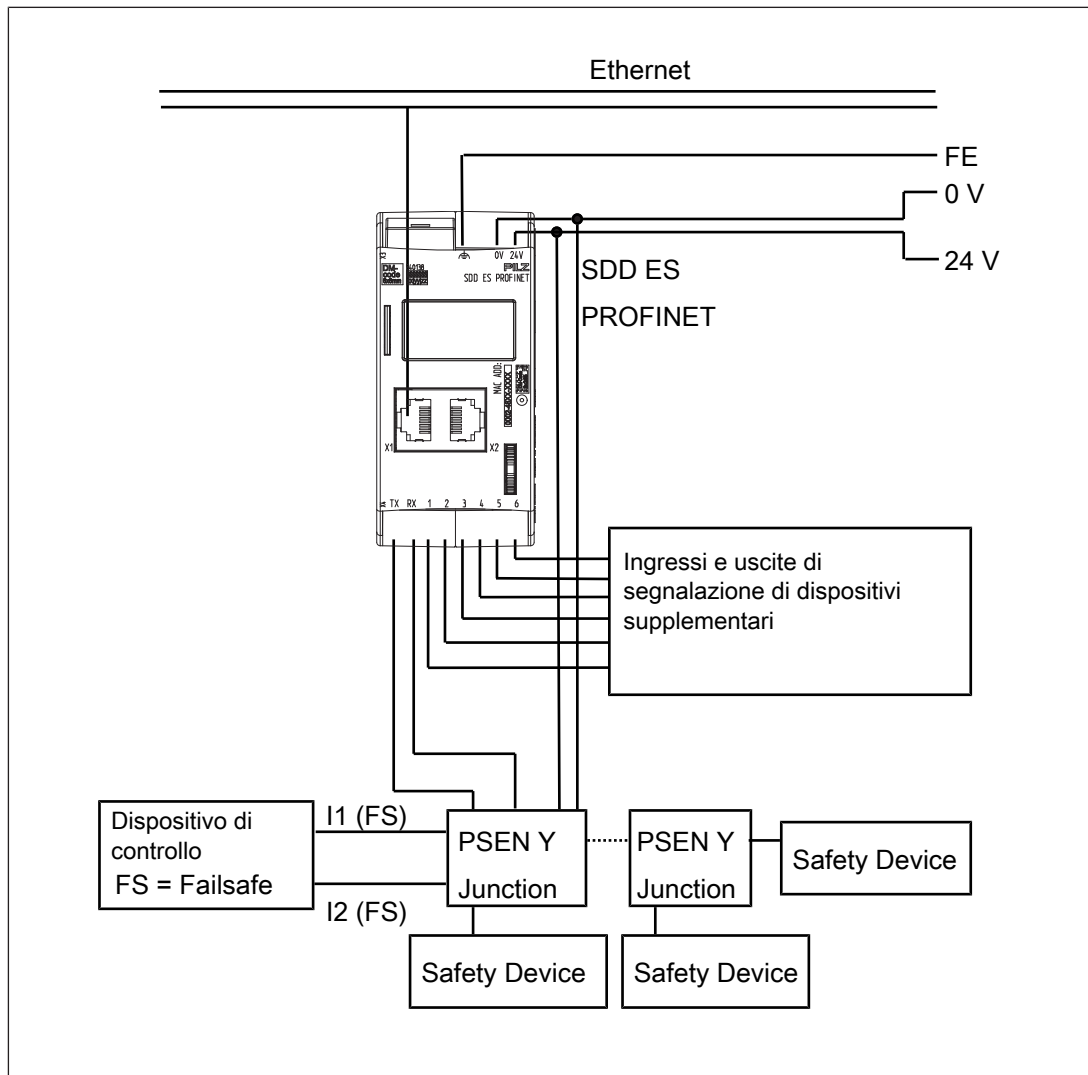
Ethernet

FE

0 V

24 V

0V 24V

PILZ

SDD ES PROFINET

SDD ES

PROFINET

MAC ADD:

X1

X2

TX RX 1 2 3 4 5 6

Ingressi e uscite di segnalazione di dispositivi supplementari

Dispositivo di controllo
FS = Failsafe

I1 (FS)

I2 (FS)

PSEN Y Junction

PSEN Y Junction

Safety Device

Safety Device

Safety Device